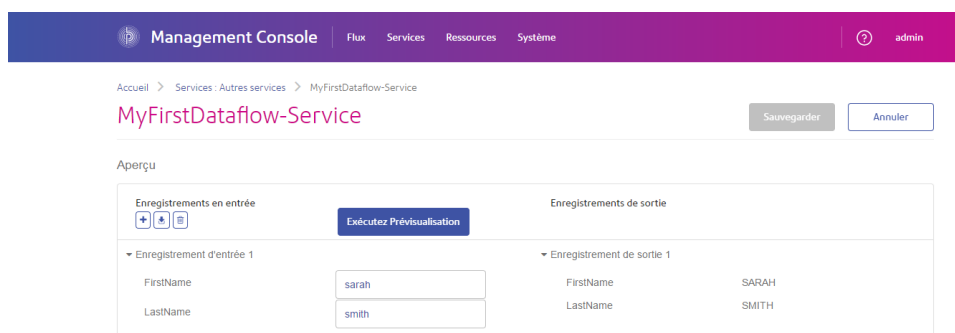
Management Console | Flux Services Ressources Système

? admin

Accueil > Services : Autres services > MyFirstDataflow-Service

MyFirstDataflow-Service

Sauvegarder Annuler

Aperçu

Enregistrements en entrée

Exécutez Prévisualisation

Enregistrements de sortie

Enregistrement d'entrée 1

FirstName sarah

LastName smith

Enregistrement de sortie 1

FirstName SARAH

LastName SMITH